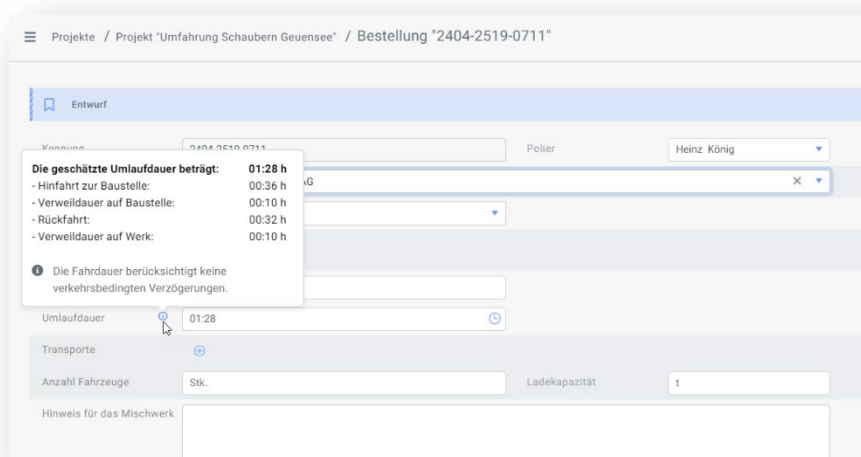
Projekte / Projekt "Umfahrung Schaubern Geuensee" / Bestellung "2404-2519-0711"

Entwurf

Kennung

2404-2519-0711

Polier

Heinz König

Die geschätzte Umlaufdauer beträgt: 01:28 h
- Hinfahrt zur Baustelle: 00:36 h
- Verweildauer auf Baustelle: 00:10 h
- Rückfahrt: 00:32 h
- Verweildauer auf Werk: 00:10 h

Die Fahrdauer berücksichtigt keine verkehrsbedingten Verzögerungen.

AG

Umlaufdauer

01:28

Transporte

Anzahl Fahrzeuge

Stk.

Ladekapazität

t

Hinweis für das Mischwerk